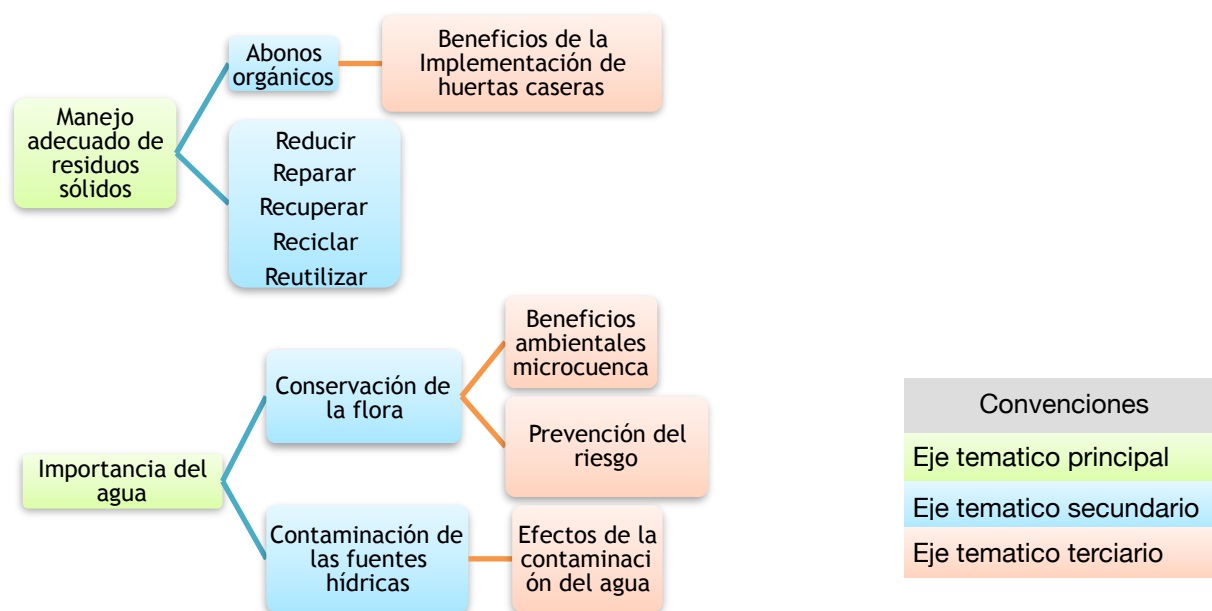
Manejo adecuado de residuos sólidos

Abonos orgánicos

Beneficios de la Implementación de huertas caseras

Reducir
Reparar
Recuperar
Reciclar
Reutilizar

Importancia del agua

Conservación de la flora

Beneficios ambientales microcuenca

Prevención del riesgo

Contaminación de las fuentes hídricas

Efectos de la contaminaci ón del agua

| Convenciones |
|---|
| Eje tematico principal |
| Eje tematico secundario |
| Eje tematico terciario |